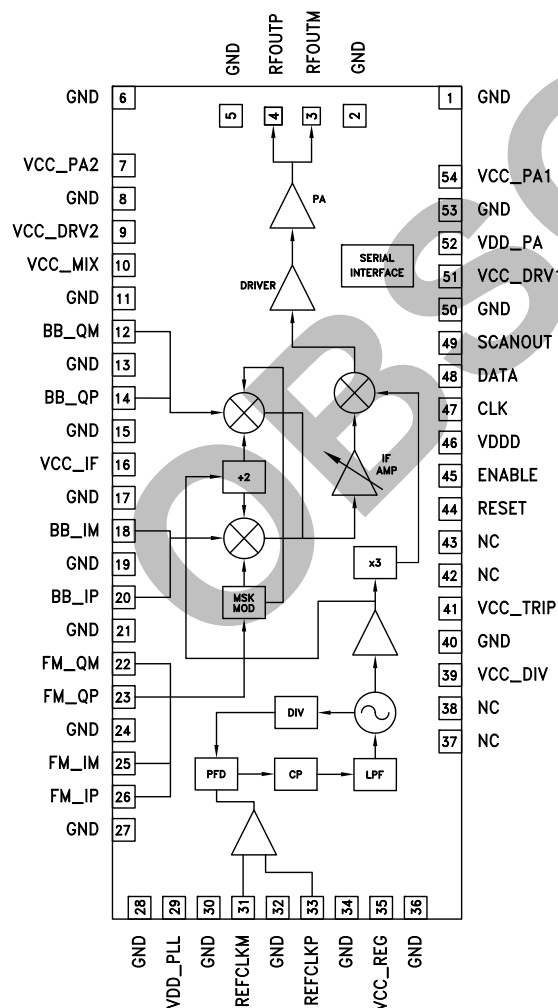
GND
RFOUTP
RFOUTM
GND

GND 6
5
4
3
2
1 GND

VCC_PA2 7
GND 8
VCC_DRV2 9
VCC_MIX 10
GND 11
BB_QM 12
GND 13
BB_QP 14
GND 15
VCC_IF 16
GND 17
BB_IM 18
GND 19
BB_IP 20
GND 21
FM_QM 22
FM_QP 23
GND 24
FM_IM 25
FM_IP 26
GND 27

54 VCC_PA1
53 GND
52 VDD_PA
51 VCC_DRV1
50 GND
49 SCANOUT
48 DATA
47 CLK
46 VDDD
45 ENABLE
44 RESET
43 NC
42 NC
41 VCC_TRIP
40 GND
39 VCC_DIV
38 NC
37 NC

PA
DRIVER
SERIAL INTERFACE
IF AMP
+2
MSK MOD
x3
DIV
PFD
CP
LPF

28 GND
29 VDD_PLL
30 GND
31 REFCLKM
32 GND
33 REFCLKP
34 GND
35 VCC_REG
36 GND